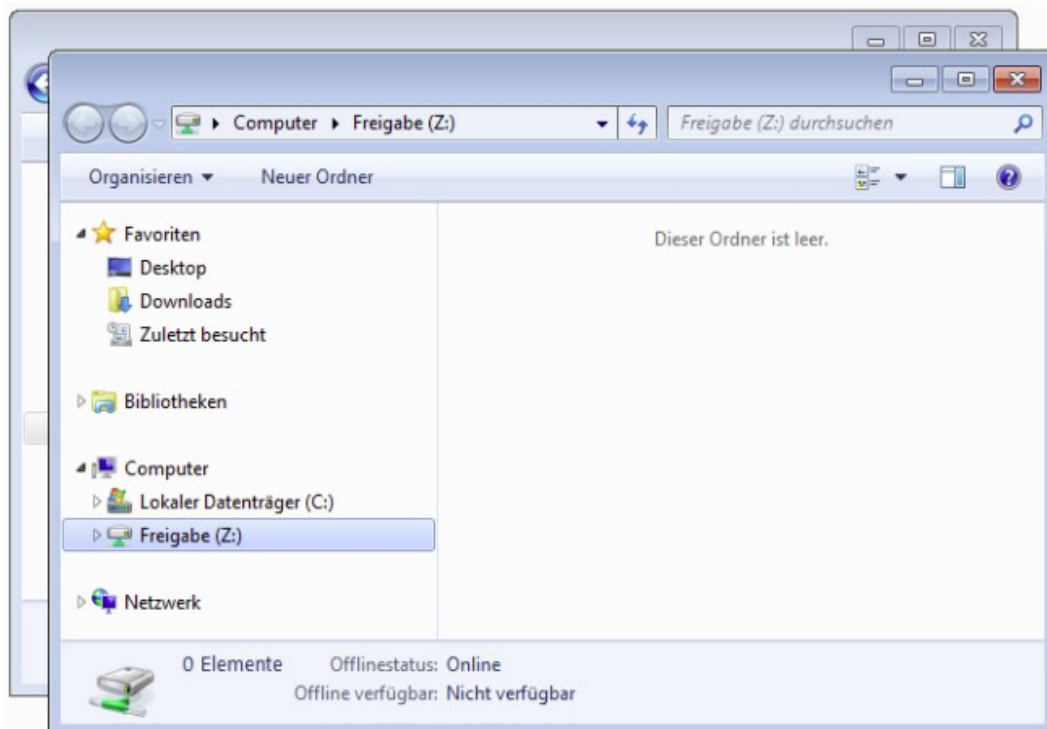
▸ Computer ▸ Freigabe (Z:)

Freigabe (Z:) durchsuchen

Organisieren ▾ Neuer Ordner

Favoriten
Desktop
Downloads
Zuletzt besucht

Bibliotheken

Computer
Lokaler Datenträger (C:)
Freigabe (Z:)

Netzwerk

Dieser Ordner ist leer.

0 Elemente Offlinestatus: Online
Offline verfügbar: Nicht verfügbar